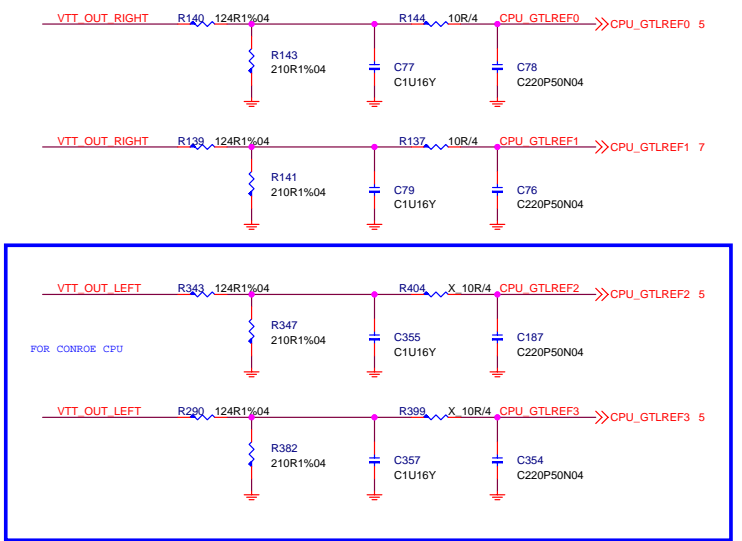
VTT_OUT_RIGHT R140 124R1%04 R144 10R/4 CPU_GTLREF0 CPU_GTLREF0 5

R143 210R1%04 C77 C1U16Y C78 C220P50N04

VTT_OUT_RIGHT R139 124R1%04 R137 10R/4 CPU_GTLREF1 CPU_GTLREF1 7

R141 210R1%04 C79 C1U16Y C76 C220P50N04

VTT_OUT_LEFT R343 124R1%04 R404 X_10R/4 CPU_GTLREF2 CPU_GTLREF2 5

FOR CONROE CPU

R347 210R1%04 C355 C1U16Y C187 C220P50N04

VTT_OUT_LEFT R290 124R1%04 R399 X_10R/4 CPU_GTLREF3 CPU_GTLREF3 5

R382 210R1%04 C357 C1U16Y C354 C220P50N04